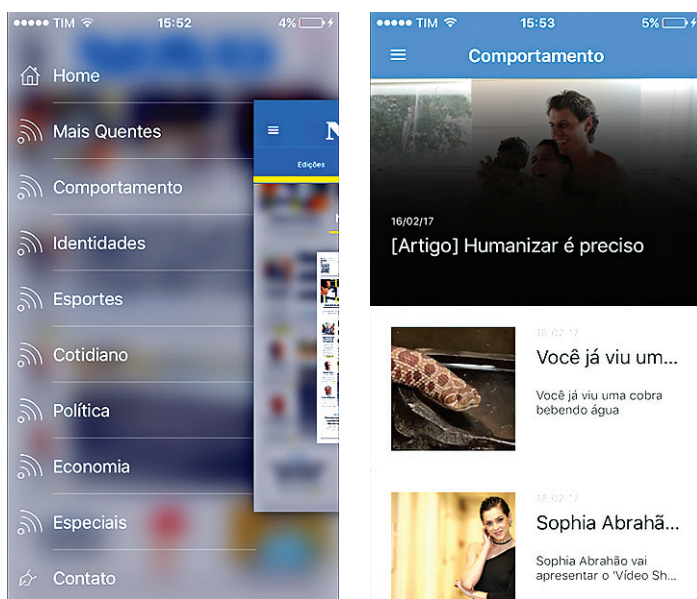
●●●●● TIM 15:52 4%

Home

Mais Quentes

Comportamento

Identidades

Esportes

Cotidiano

Política

Economia

Especiais

Contato

Edições

●●●●● TIM 15:53 5%

Comportamento

16/02/17

[Artigo] Humanizar é preciso

16/02/17

Você já viu um...

Você já viu uma cobra bebendo água

16/02/17

Sophia Abrahã...

Sophia Abrahão vai apresentar o 'Vídeo Sh...